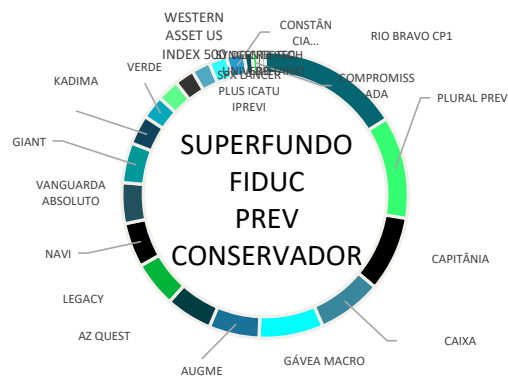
SUPERFUNDO FIDUC PREV CONSERVADOR

WESTERN ASSET US INDEX 500

CONSTÂNCIA...

RIO BRAVO CP1

SPX LANCER PLUS ICATU IPREVI

COMPROMISSADA

PLURAL PREV

CAPITÂNIA

CAIXA

GÁVEA MACRO

AUGME

AZ QUEST

LEGACY

NAVI

VANGUARDA ABSOLUTO

GIANT

KADIMA

VERDE